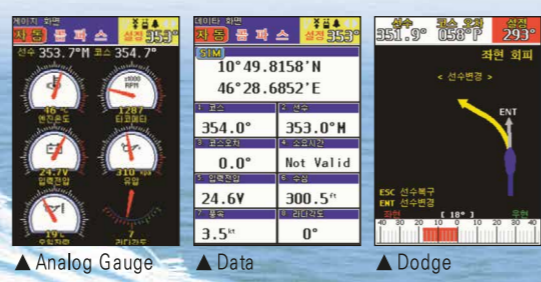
게이지 화면
자 동 풀 파 스 설정 353°
선수 353.7°M 코스 354.7°
46°C 엔진온도
1287 타코메타
24.7V 입력전압
310 유압
19°C 오일압
7 러더각도

▲ Analog Gauge

데이터 화면
자 동 풀 파 스 설정 353°
SIM
10°49.8158'N
46°28.6852'E
1 코스
354.0°
2 선수
353.0°M
3 코스오차
0.0°
4 소요시간
Not Valid
5 입력전압
24.6V
6 수심
300.5ft
7 풍속
3.5kt
8 러더각도
0°

▲ Data

선수 351.9° 코스 오차 058°P 설정 293°
좌현 회피
< 선수변경 >
ENT
ESC 선수복구
ENT 선수변경
좌현 [ 18° ] 우현
40 30 20 10 0 10 20 30 40

▲ Dodge